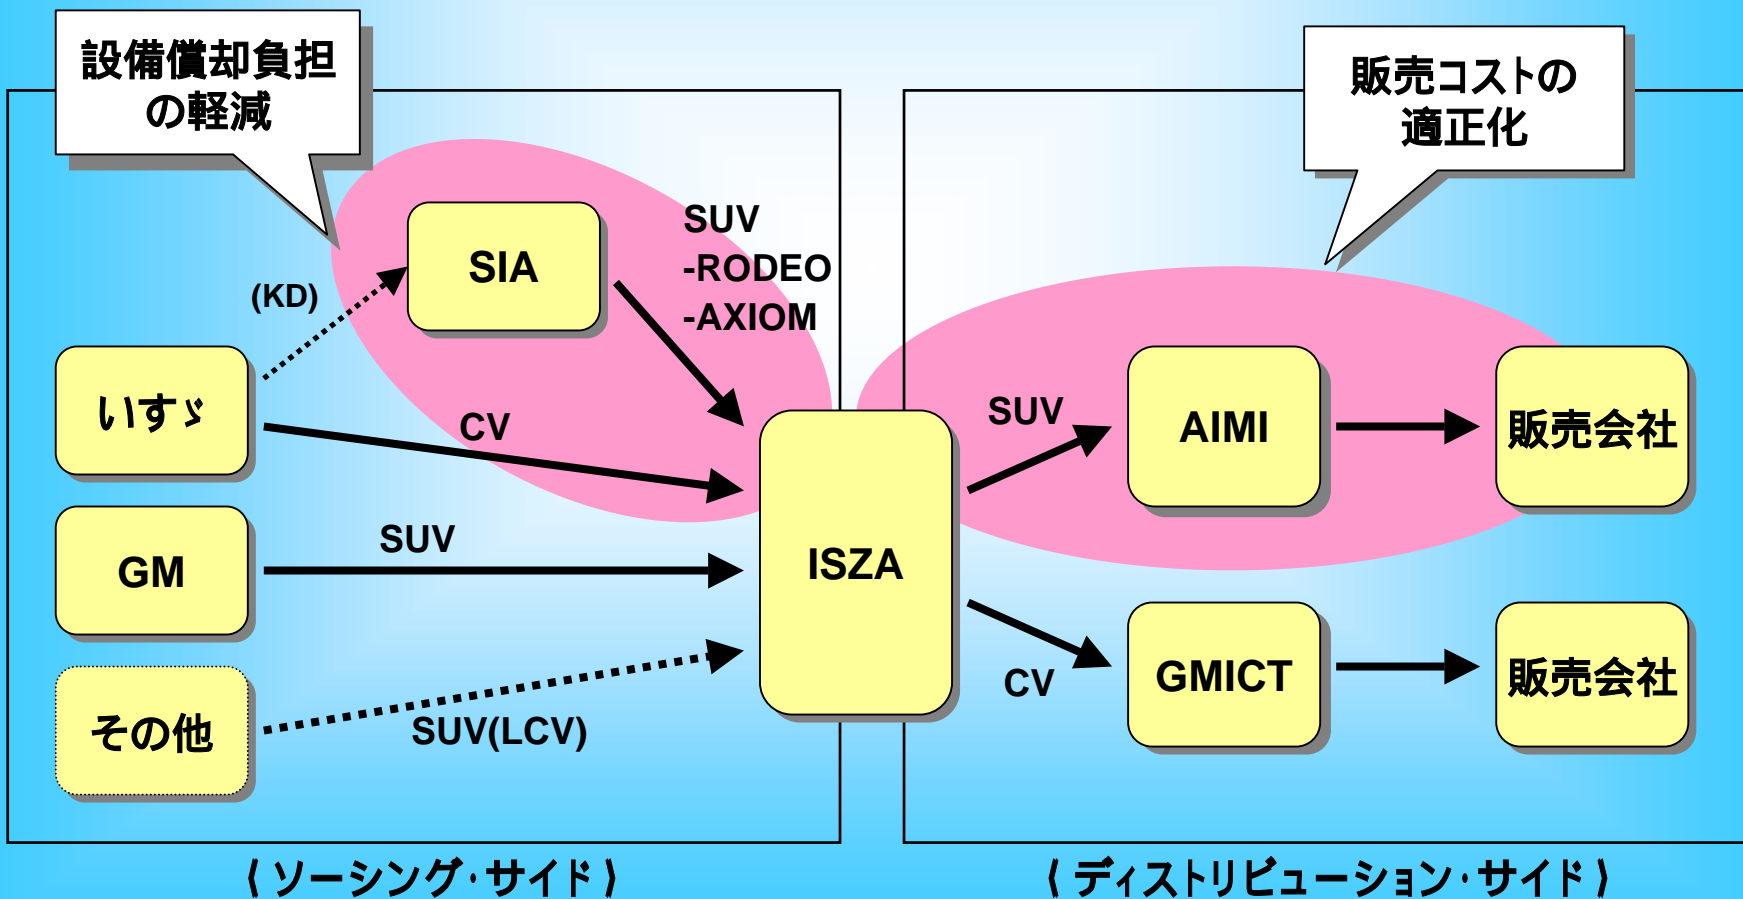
設備償却負担の軽減

販売コストの適正化

(KD)

SIA

SUV
-RODEO
-AXIOM

いすゞ

CV

GM

SUV

その他

SUV(LCV)

ISZA

SUV

AIMI

販売会社

CV

GMICT

販売会社

〈 ソーシング･サイド 〉

〈 ディストリビューション･サイド 〉